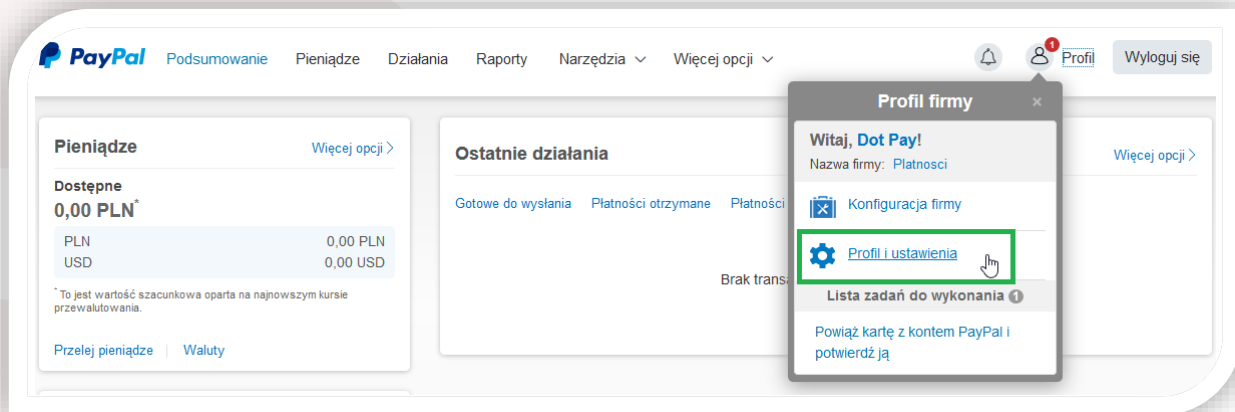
PayPal Podsumowanie Pieniądze Działania Raporty Narzędzia Więcej opcji

1 Profil Wyloguj się

Pieniądze Więcej opcji

Dostępne
0,00 PLN*

| PLN | 0,00 PLN |
|---|---|
| USD | 0,00 USD |

* To jest wartość szacunkowa oparta na najnowszym kursie przewalutowania.

Przelej pieniądze | Waluty

Ostatnie działania Więcej opcji

Gotowe do wysłania Płatności otrzymane Płatności

Brak transa

Profil firmy ×

Witaj, Dot Pay!
Nazwa firmy: Platnosci

Konfiguracja firmy

Profil i ustawienia

Lista zadań do wykonania 1

Powiąż kartę z kontem PayPal i potwierdź ją